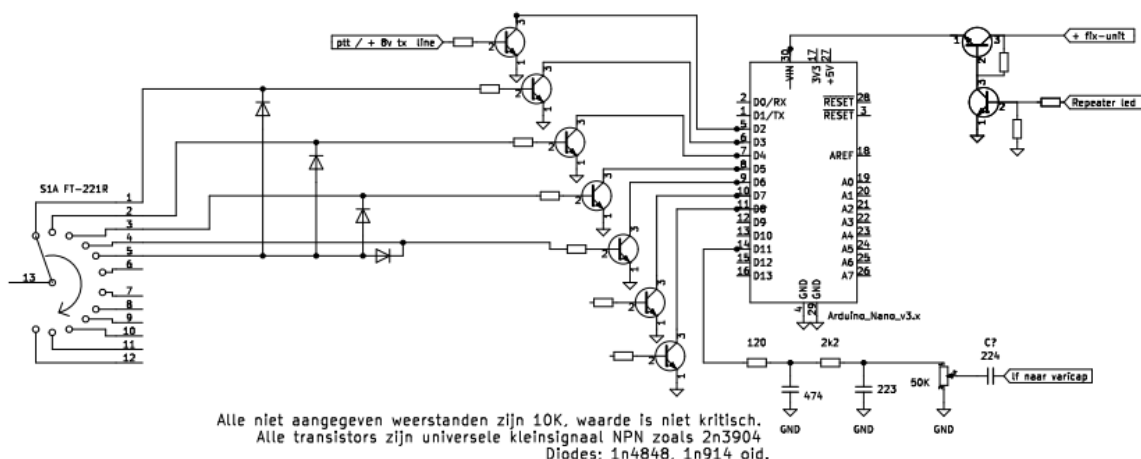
ptt / + 8v tx line

+ fix-unit

Repeater led

S1A FT-221R

1
2
3
4
5
6
7
8
9
10
11
12
13

VIN 30
3V3 17
+5V 27

2 D0/RX
1 D1/TX
5 D2
6 D3
7 D4
8 D5
9 D6
10 D7
11 D8
12 D9
13 D10
14 D11
15 D12
16 D13

RESET 28
RESET 3
AREF 18
A0 19
A1 20
A2 21
A3 22
A4 23
A5 24
A6 25
A7 26

GND 4
GND 29

Arduino_Nano_v3.x

120
2k2
474
223
50K
C?
224
lf naar varicap
GND
GND
GND

Alle niet aangegeven weerstanden zijn 10K, waarde is niet kritisch.
Alle transistors zijn universele kleinsignaal NPN zoals 2n3904
Diodes: 1n4848, 1n914 oid.